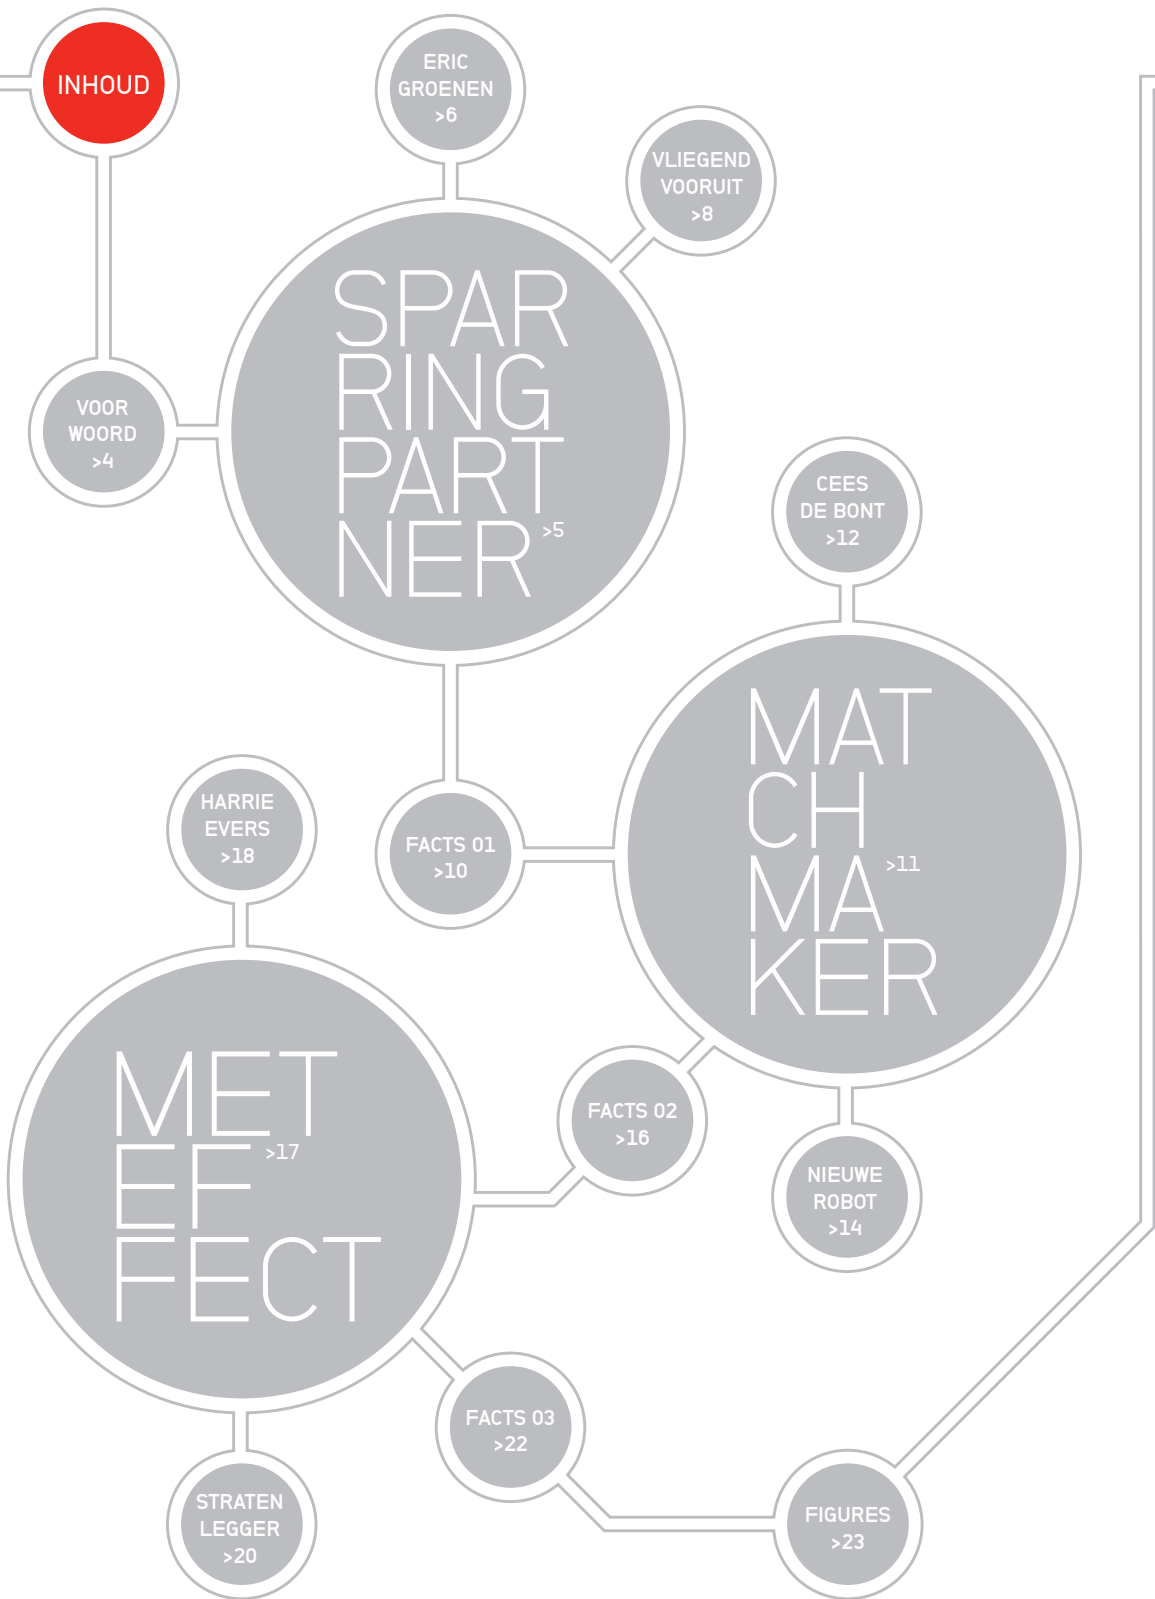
INHOUD

ERIC GROENEN >6

VLIEGEND VOORUIT >8

VOOR WOORD >4

SPAR RING PART NER >5

CEES DE BONT >12

MAT CH MA KER >11

HARRIE EVERS >18

FACTS 01 >10

MET EF FECT >17

FACTS 02 >16

NIEUWE ROBOT >14

FACTS 03 >22

STRATEN LEGGER >20

FIGURES >23